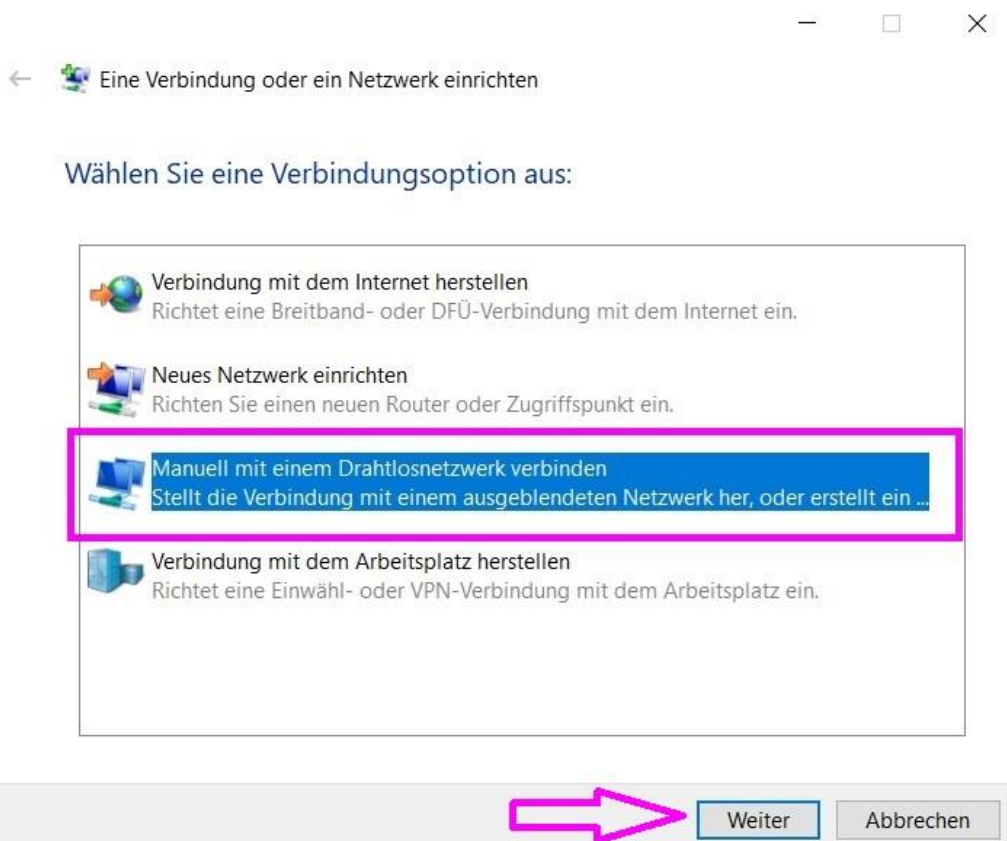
Eine Verbindung oder ein Netzwerk einrichten

Wählen Sie eine Verbindungsoption aus:

Verbindung mit dem Internet herstellen
Richtet eine Breitband- oder DFÜ-Verbindung mit dem Internet ein.

Neues Netzwerk einrichten
Richten Sie einen neuen Router oder Zugriffspunkt ein.

Manuell mit einem Drahtlosnetzwerk verbinden
Stellt die Verbindung mit einem ausgeblendeten Netzwerk her, oder erstellt ein ...

Verbindung mit dem Arbeitsplatz herstellen
Richtet eine Einwähl- oder VPN-Verbindung mit dem Arbeitsplatz ein.

Weiter Abbrechen